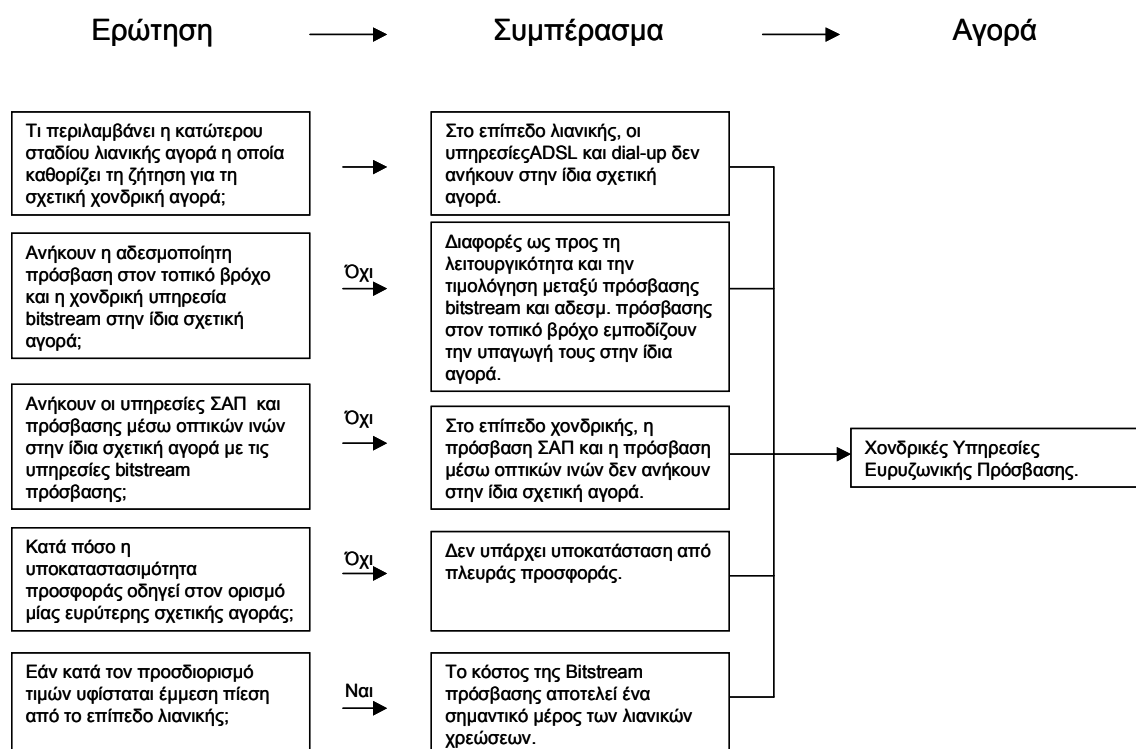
Ερώτηση

Συμπέρασμα

Αγορά

Τι περιλαμβάνει η κατώτερου σταδίου λιανικής αγορά η οποία καθορίζει τη ζήτηση για τη σχετική χονδρική αγορά;

Στο επίπεδο λιανικής, οι υπηρεσίεςADSL και dial-up δεν ανήκουν στην ίδια σχετική αγορά.

Ανήκουν η αδεσμοποίητη πρόσβαση στον τοπικό βρόχο και η χονδρική υπηρεσία bitstream στην ίδια σχετική αγορά;

Όχι

Διαφορές ως προς τη λειτουργικότητα και την τιμολόγηση μεταξύ πρόσβασης bitstream και αδεσμ. πρόσβασης στον τοπικό βρόχο εμποδίζουν την υπαγωγή τους στην ίδια αγορά.

Ανήκουν οι υπηρεσίες ΣΑΠ και πρόσβασης μέσω οπτικών ινών στην ίδια σχετική αγορά με τις υπηρεσίες bitstream πρόσβασης;

Όχι

Στο επίπεδο χονδρικής, η πρόσβαση ΣΑΠ και η πρόσβαση μέσω οπτικών ινών δεν ανήκουν στην ίδια σχετική αγορά.

Χονδρικές Υπηρεσίες Ευρυζωνικής Πρόσβασης.

Κατά πόσο η υποκαταστασιμότητα προσφοράς οδηγεί στον ορισμό μίας ευρύτερης σχετικής αγοράς;

Όχι

Δεν υπάρχει υποκατάσταση από πλευράς προσφοράς.

Εάν κατά τον προσδιορισμό τιμών υφίσταται έμμεση πίεση από το επίπεδο λιανικής;

Ναι

Το κόστος της Bitstream πρόσβασης αποτελεί ένα σημαντικό μέρος των λιανικών χρεώσεων.